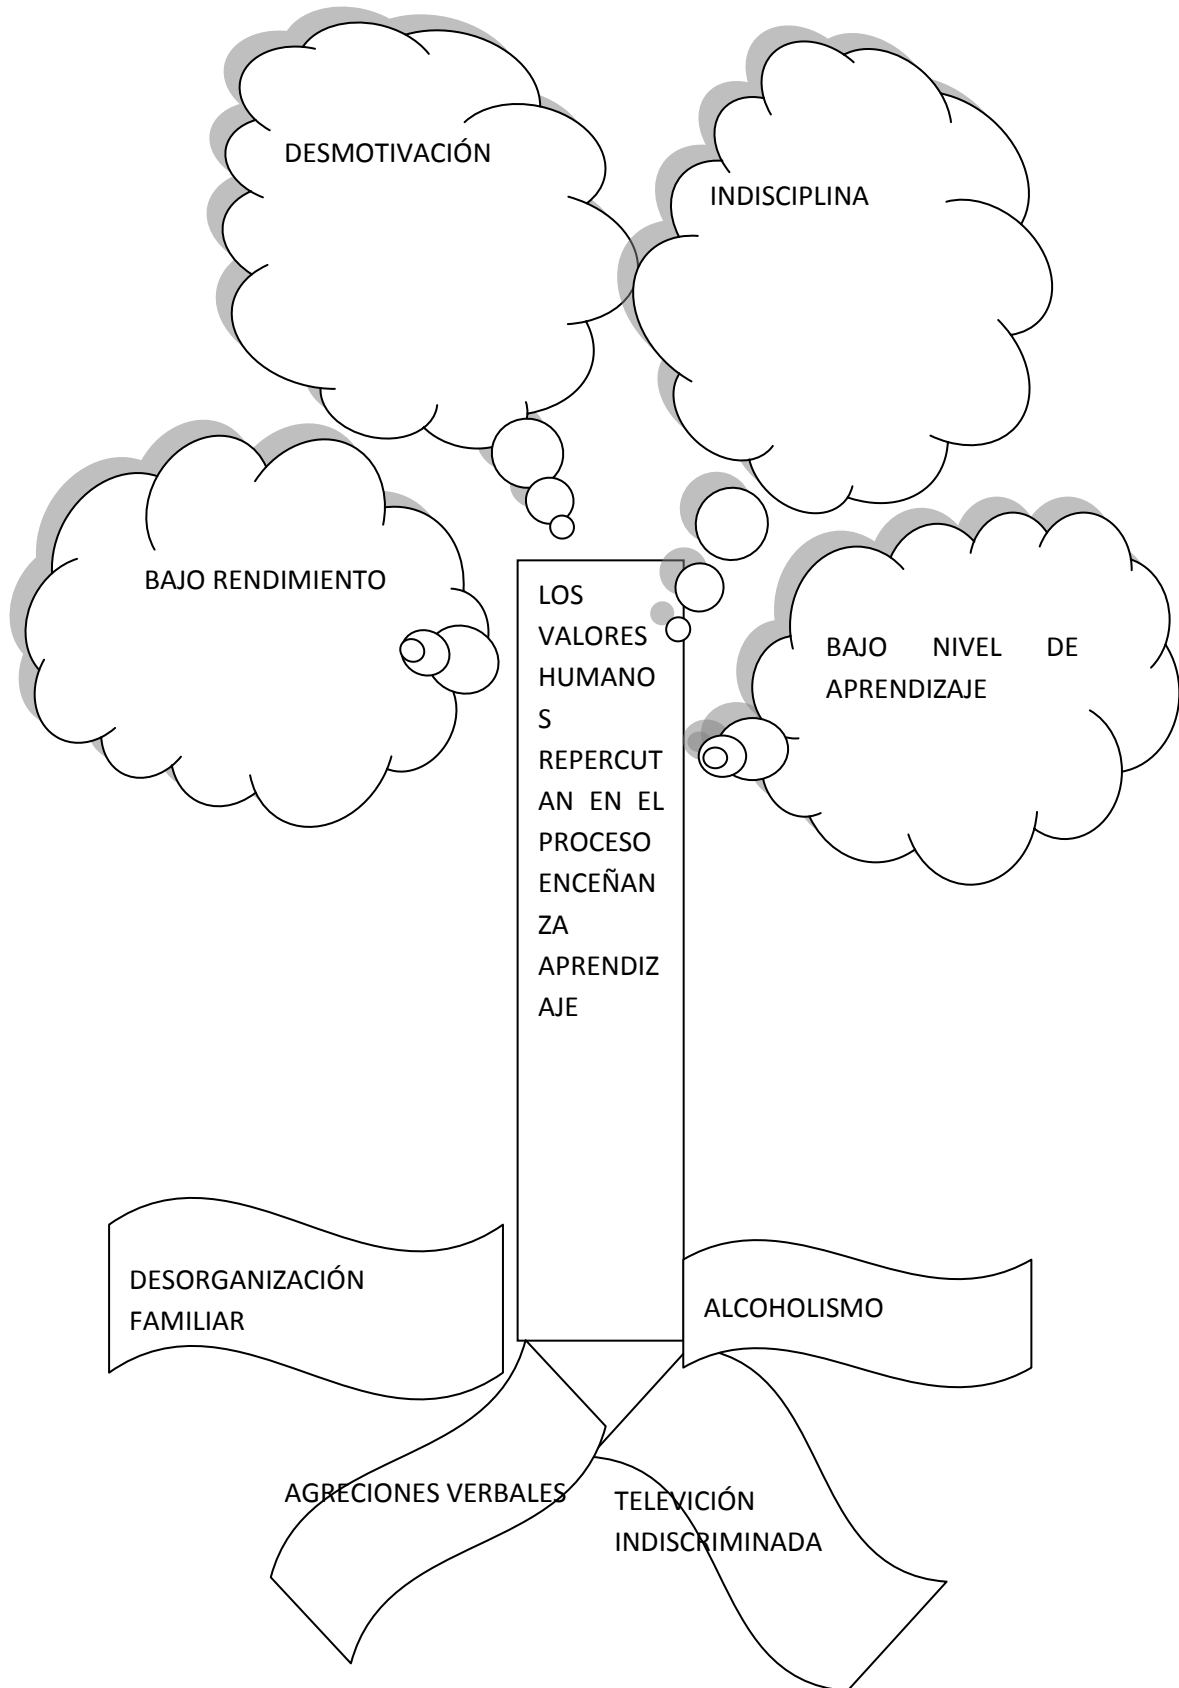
DESMOTIVACIÓN

INDISCIPLINA

BAJO RENDIMIENTO

LOS VALORES HUMANOS REPERCUTAN EN EL PROCESO ENCEÑANZA APRENDIZAJE

BAJO NIVEL DE APRENDIZAJE

DESORGANIZACIÓN FAMILIAR

ALCOHOLISMO

AGRECIONES VERBALES

TELEVICIÓN INDISCRIMINADA